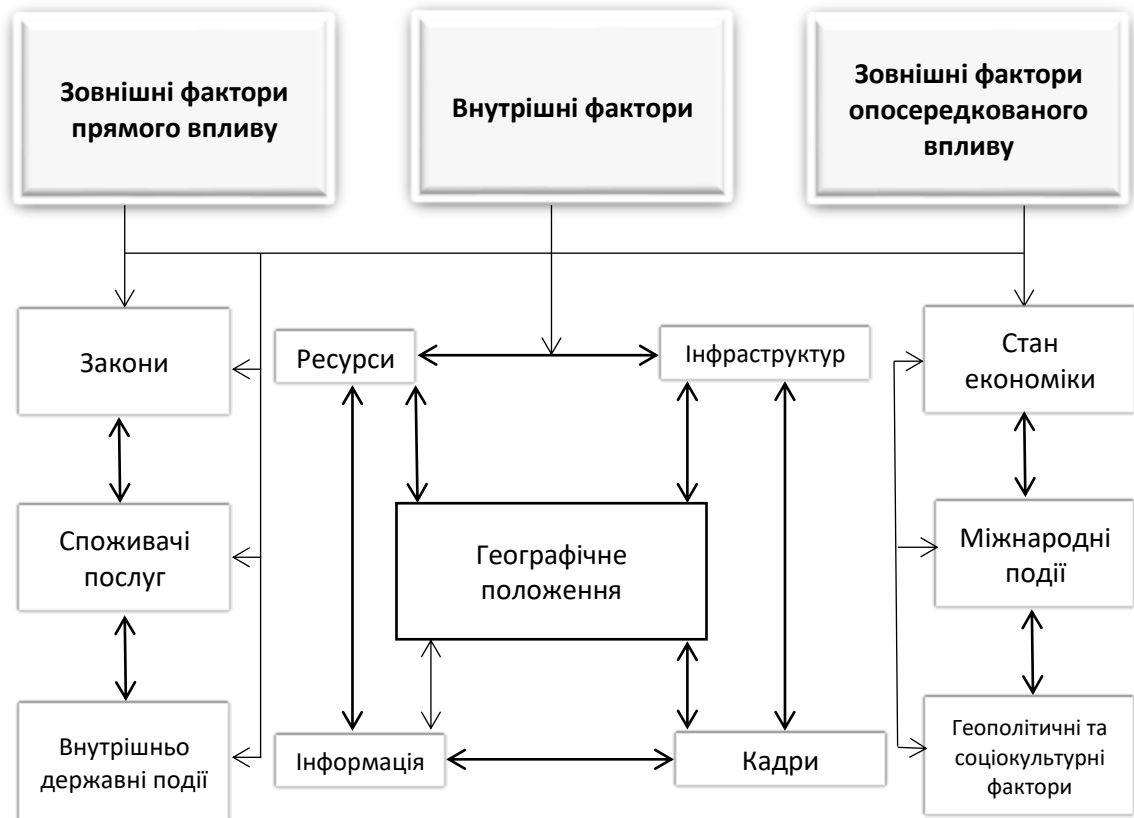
Зовнішні фактори прямого впливу

Внутрішні фактори

Зовнішні фактори опосередкованого впливу

Закони

Ресурси

Інфраструктур

Стан економіки

Споживачі послуг

Географічне положення

Міжнародні події

Внутрішньо державні події

Інформація

Кадри

Геополітичні та соціокультурні фактори